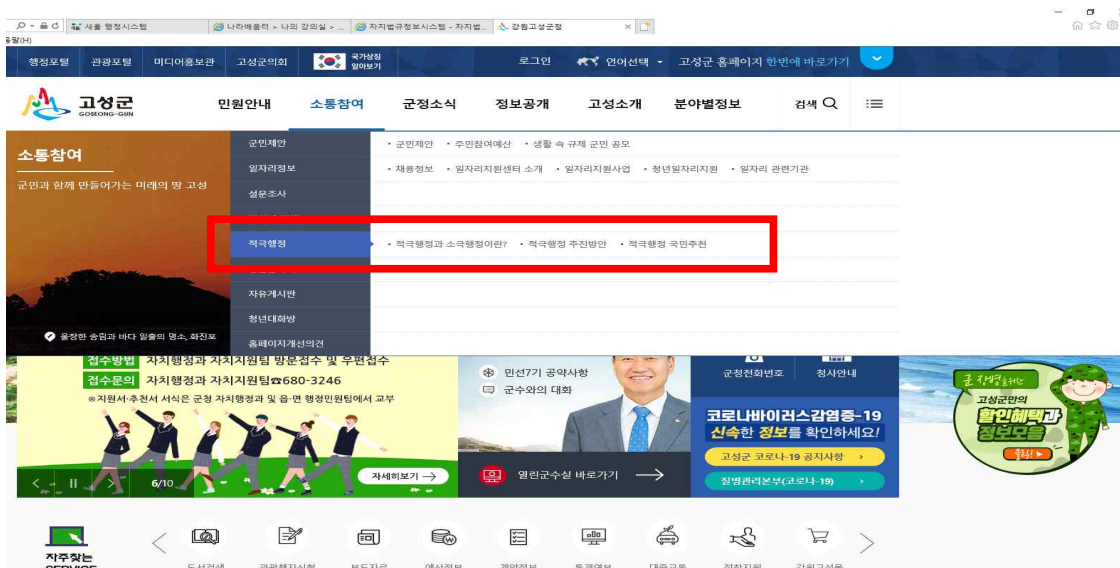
새올 행정시스템 | 나라배움터 > 나의 강의실 > ... | 자치법규정보시스템 - 자치법... | 강원고성군청

움말(H)

행정포털 | 관광포털 | 미디어홍보관 | 고성군의회 | 국가상징 알아보기 | 로그인 | 언어선택 | 고성군 홈페이지 한번에 바로가기

고성군 GOSEONG-GUN | 민원안내 | 소통참여 | 군정소식 | 정보공개 | 고성소개 | 분야별정보 | 검색

소통참여

군민과 함께 만들어가는 미래의 땅 고성

군민제안 • 군민제안 • 주민참여예산 • 생활 속 규제 군민 공모

일자리정보 • 채용정보 • 일자리지원센터 소개 • 일자리지원사업 • 청년일자리지원 • 일자리 관련기관

설문조사

적극행정 • 적극행정과 소극행정이란? • 적극행정 추진방안 • 적극행정 국민추천

자유게시판

청년대화방

홈페이지개선의견

울창한 송림과 바다 일출의 명소, 화진포

접수방법 자치행정과 자치지원팀 방문접수 및 우편접수

접수문의 자치행정과 자치지원팀☎680-3246

※지원서·추천서 서식은 군청 자치행정과 및 읍·면 행정민원팀에서 교부

6/10 | 자세히보기 →

민선7기 공약사항

군수와의 대화

열린군수실 바로가기 →

군청전화번호 | 청사안내

코로나바이러스감염증-19

신속한 정보를 확인하세요!

고성군 코로나-19 공지사항 >

질병관리본부(코로나-19) >

군 장병들을 위한 고성군만의 할인혜택과 정보모음 클릭!

자주찾는 SERVICE

도서검색 | 관광행사신청 | 보도자료 | 예산정보 | 계약정보 | 통계연보 | 대중교통 | 정착지원 | 강원고성몰